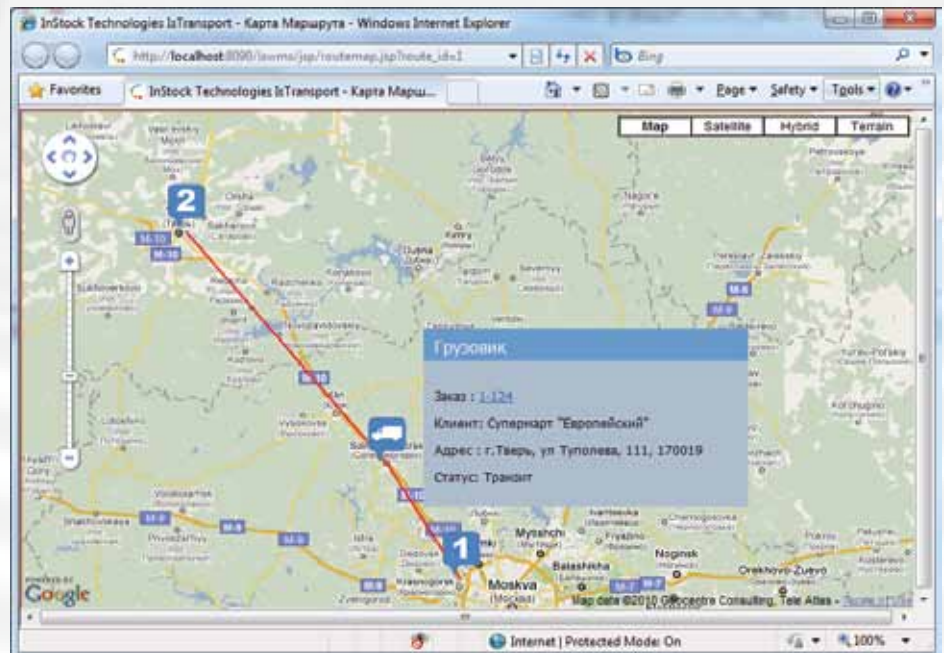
InStock Technologies IsTransport - Карта Маршрута - Windows Internet Explorer

http://localhost:8090/iswms/jsp/routemap.jsp?route_id=1

Bing

Favorites

InStock Technologies IsTransport - Карта Марш...

Page ▾ Safety ▾ Tools ▾

Map Satellite Hybrid Terrain

2

1

Грузовик

Заказ : 1-124

Клиент: Супермарт "Европейский"

Адрес : г.Тверь, ул Туполева, 111, 170019

Статус: Транзит

M-10

M-8

M-9

M-7

Mytishchi

Balashikha

Noginsk

Orekhovo-Zuevo

Moskva

(Москва)

Zvenigorod

Krasnogorsk

Google

Map data ©2010 Geocentre Consulting, Tele Atlas - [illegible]

Internet | Protected Mode: On

100%